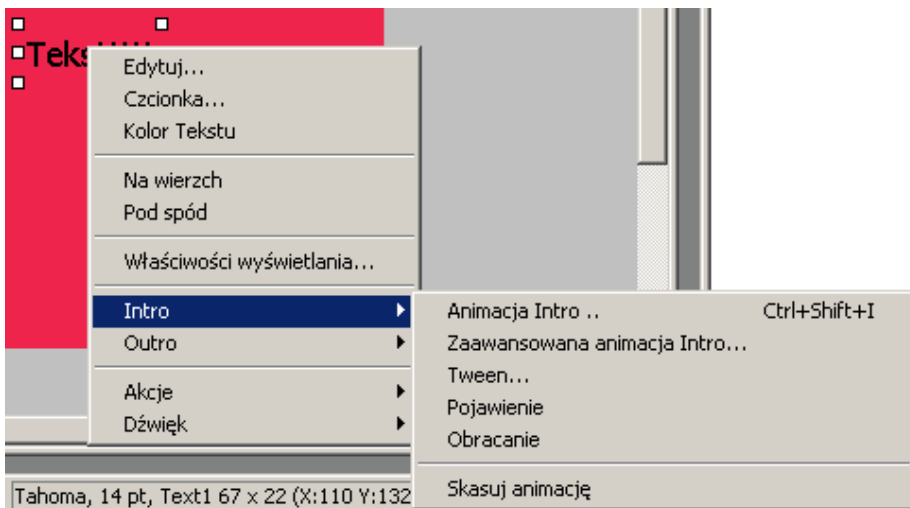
Teks

Edytuj...
Czcionka...
Kolor Tekstu

Na wierzch
Pod spód

Właściwości wyświetlania...

Intro
Outro

Akcje
Dźwięk

Animacja Intro .. Ctrl+Shift+I
Zaawansowana animacja Intro...
Tween...
Pojawienie
Obracanie

Skasuj animację

Tahoma, 14 pt, Text1 67 x 22 (X:110 Y:132